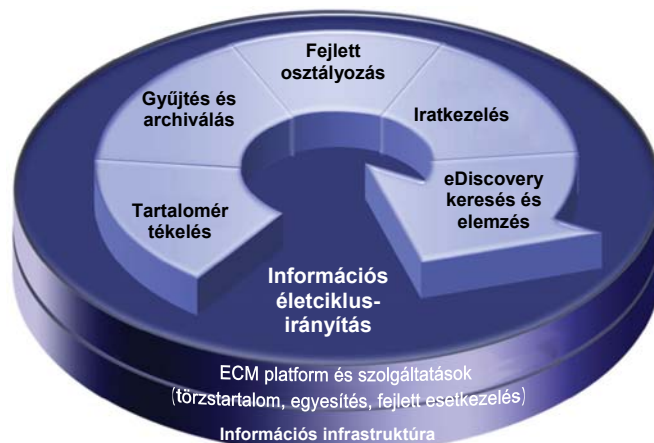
Fejlett osztályozás

Gyűjtés és archiválás

Iratkezelés

eDiscovery keresés és elemzés

Tartalomér tékelés

Információs életciklus-irányítás

ECM platform és szolgáltatások
(törzstartalom, egyesítés, fejlett esetkezelés)

Információs infrastruktúra